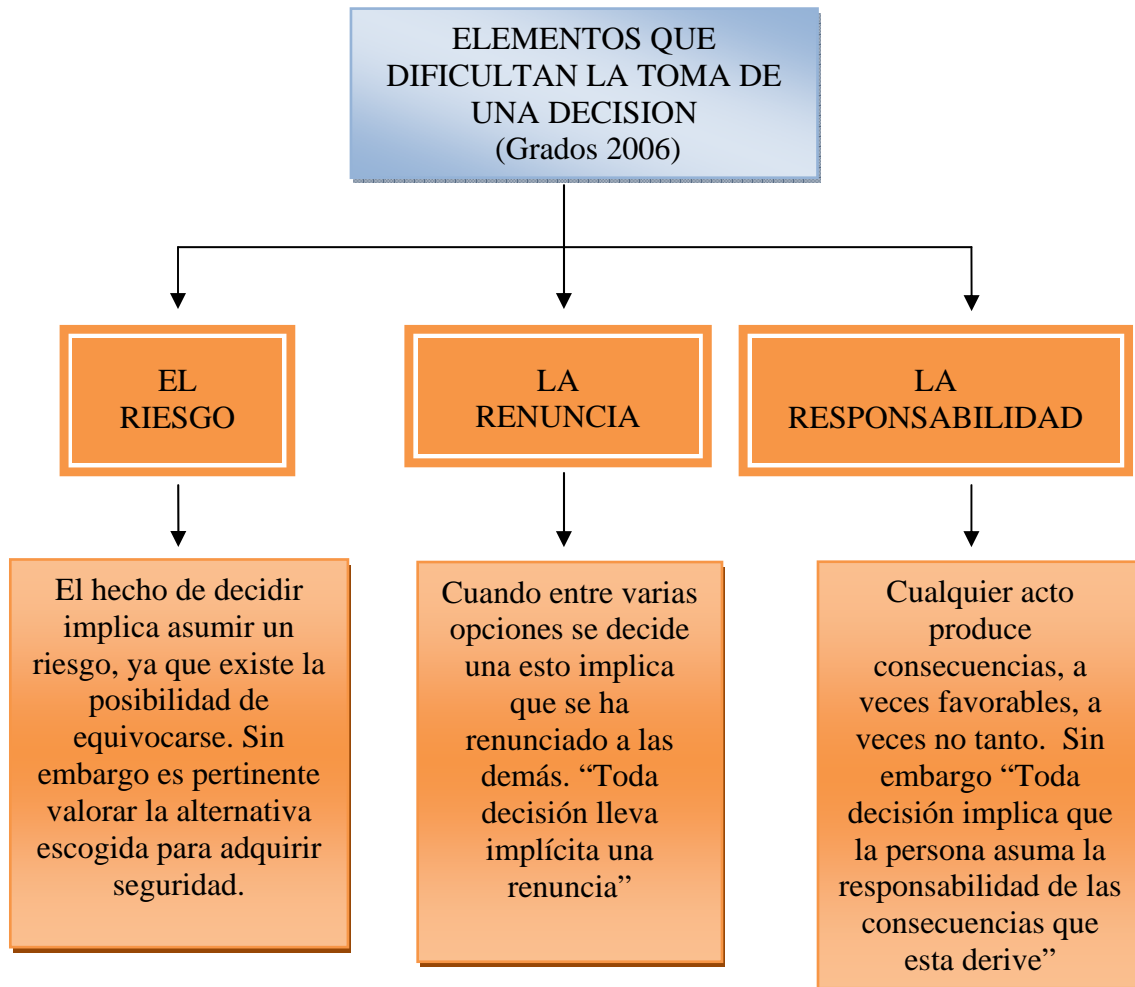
ELEMENTOS QUE DIFICULTAN LA TOMA DE UNA DECISION
(Grados 2006)

EL RIESGO

LA RENUNCIA

LA RESPONSABILIDAD

El hecho de decidir implica asumir un riesgo, ya que existe la posibilidad de equivocarse. Sin embargo es pertinente valorar la alternativa escogida para adquirir seguridad.

Cuando entre varias opciones se decide una esto implica que se ha renunciado a las demás. “Toda decisión lleva implícita una renuncia”

Cualquier acto produce consecuencias, a veces favorables, a veces no tanto. Sin embargo “Toda decisión implica que la persona asuma la responsabilidad de las consecuencias que esta derive”